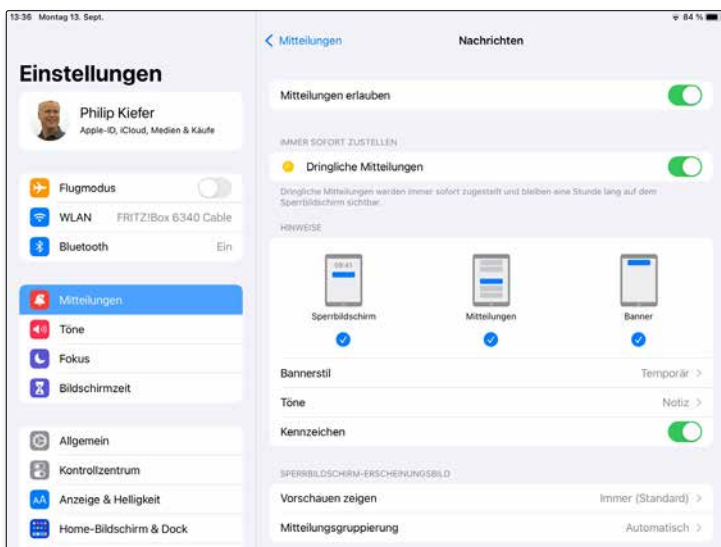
13:36 Montag 13. Sept.

84 %

Einstellungen

Philip Kiefer
Apple-ID, iCloud, Medien & Käufe

Flugmodus

WLAN FRITZ!Box 6340 Cable

Bluetooth Ein

Mitteilungen

Töne

Fokus

Bildschirmzeit

Allgemein

Kontrollzentrum

Anzeige & Helligkeit

Home-Bildschirm & Dock

< Mitteilungen Nachrichten

Mitteilungen erlauben

IMMER SOFORT ZUSTELLEN

Dringliche Mitteilungen

Dringliche Mitteilungen werden immer sofort zugestellt und bleiben eine Stunde lang auf dem Sperrbildschirm sichtbar.

HINWEISE

09:41

Sperrbildschirm

Mitteilungen

Banner

Bannerstil Temporär >

Töne Notiz >

Kennzeichen

SPERRBILDSCHIRM-ERSCHEINUNGSBILD

Vorschauen zeigen Immer (Standard) >

Mitteilungsgruppierung Automatisch >